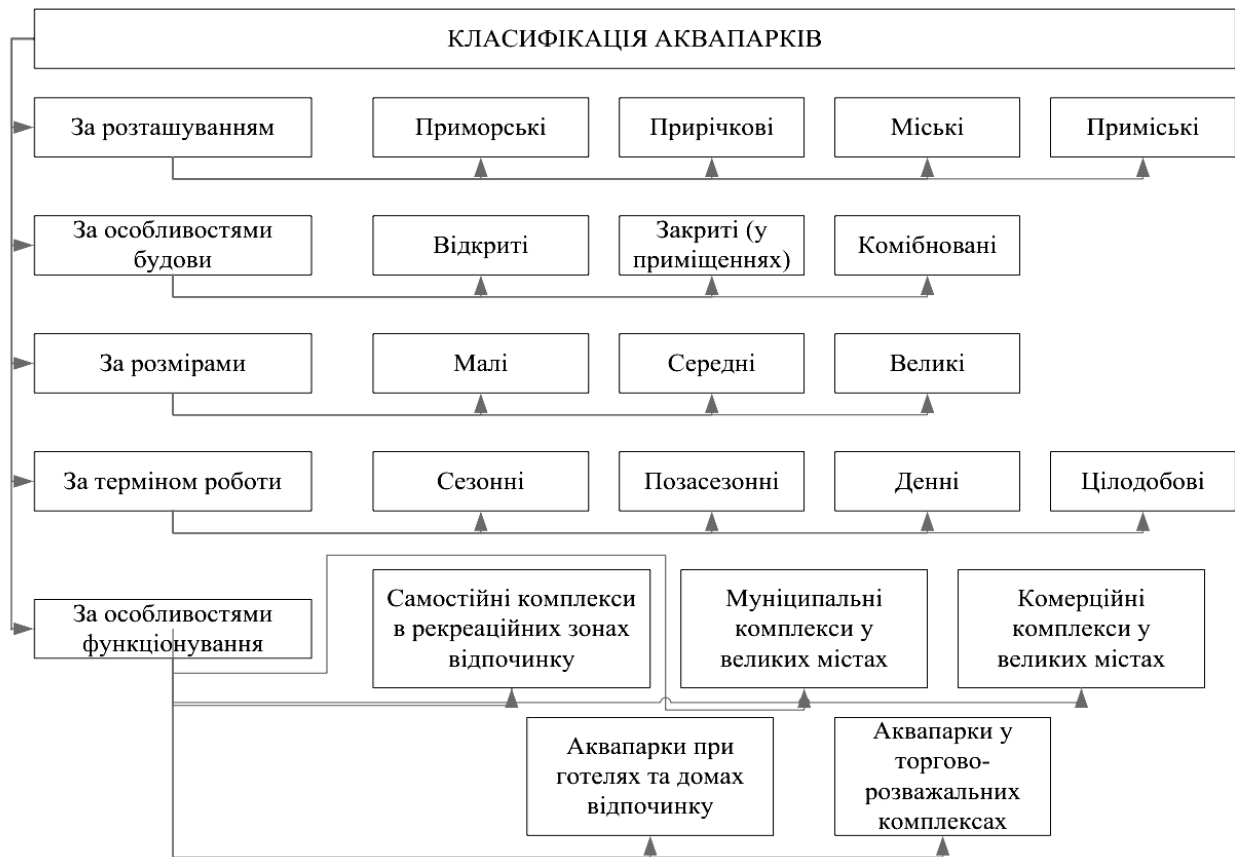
КЛАСИФІКАЦІЯ АКВАПАРКІВ

За розташуванням

Приморські

Прирічкові

Міські

Приміські

За особливостями будови

Відкриті

Закриті (у приміщеннях)

Комібновані

За розмірами

Малі

Середні

Великі

За терміном роботи

Сезонні

Позасезонні

Денні

Цілодобові

За особливостями функціонування

Самостійні комплекси в рекреаційних зонах відпочинку

Муніципальні комплекси у великих містах

Комерційні комплекси у великих містах

Аквапарки при готелях та домах відпочинку

Аквапарки у торгово-розважальних комплексах